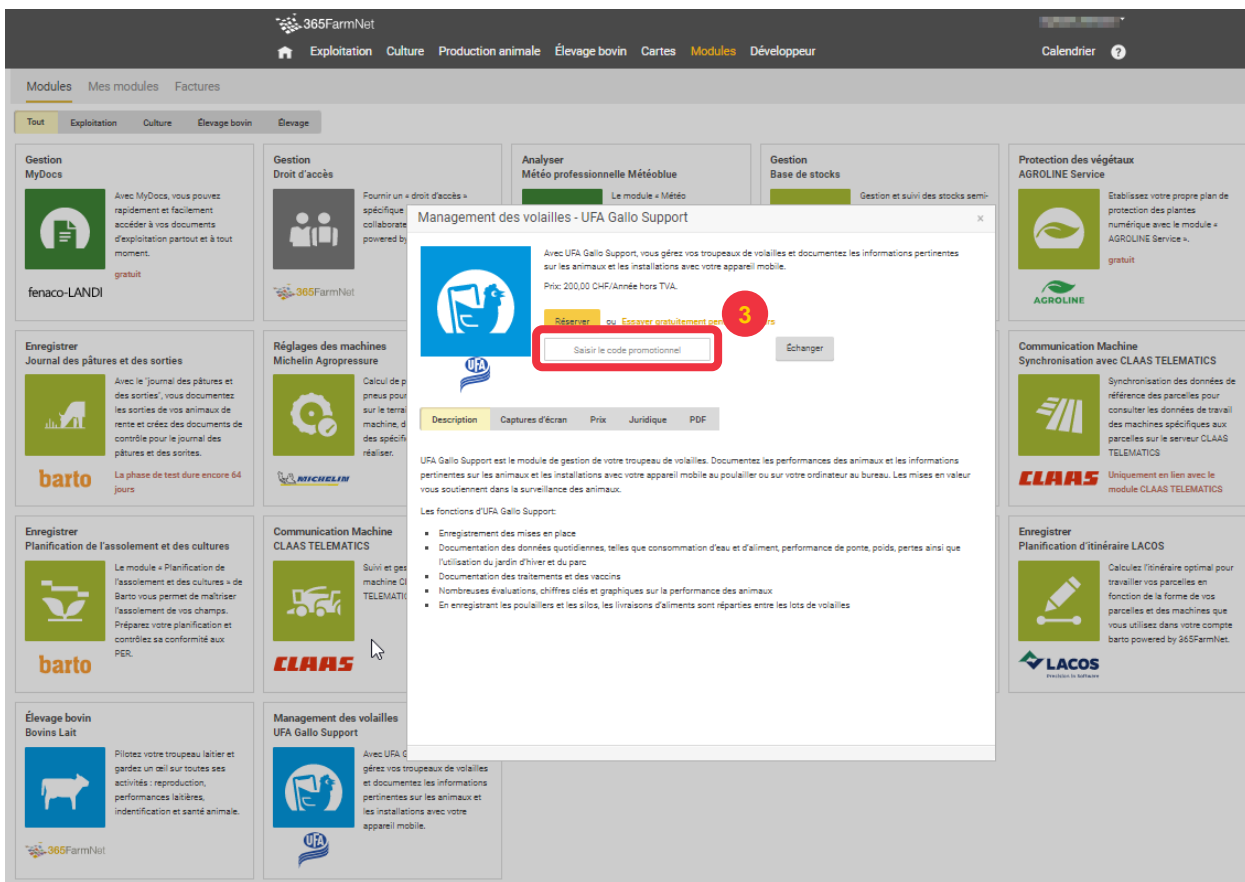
365FarmNet

Exploitation Culture Production animale Élevage bovin Cartes Modules Développeur

Calendrier ?

Modules Mes modules Factures

Tout Exploitation Culture Élevage bovin Élevage

Gestion
MyDocs

Avec MyDocs, vous pouvez rapidement et facilement accéder à vos documents d'exploitation partout et à tout moment.

gratuit

fenaco-LANDI

Gestion
Droit d'accès

Fournir un « droit d'accès » spécifique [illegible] collaborat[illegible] powered by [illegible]

365FarmNet

Analyser
Météo professionnelle Météoblue

Le module « Météo

Gestion
Base de stocks

Gestion et suivi des stocks semi-

Protection des végétaux
AGROLINE Service

Etablissez votre propre plan de protection des plantes numérique avec le module « AGROLINE Service ».

gratuit

AGROLINE

Enregistrer
Journal des pâtures et des sorties

Avec le "journal des pâtures et des sorties", vous documentez les sorties de vos animaux de rente et créez des documents de contrôle pour le journal des pâtures et des sorites.

barto

La phase de test dure encore 64 jours

Réglages des machines
Michelin Agropressure

Calcul de p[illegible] pneus pour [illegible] sur le terra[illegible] machine, d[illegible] des spécifi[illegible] réaliser.

MICHELIN

Communication Machine
Synchronisation avec CLAAS TELEMATICS

Synchronisation des données de référence des parcelles pour consulter les données de travail des machines spécifiques aux parcelles sur le serveur CLAAS TELEMATICS

CLAAS

Uniquement en lien avec le module CLAAS TELEMATICS

Enregistrer
Planification de l'assolement et des cultures

Le module « Planification de l'assolement et des cultures » de Barto vous permet de maîtriser l'assolement de vos champs. Préparez votre planification et contrôlez sa conformité aux PER.

barto

Communication Machine
CLAAS TELEMATICS

Suivi et ges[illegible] machine C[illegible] TELEMATI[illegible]

CLAAS

Enregistrer
Planification d'itinéraire LACOS

Calculez l'itinéraire optimal pour travailler vos parcelles en fonction de la forme de vos parcelles et des machines que vous utilisez dans votre compte barto powered by 365FarmNet.

LACOS

Élevage bovin
Bovins Lait

Pilotez votre troupeau laitier et gardez un œil sur toutes ses activités : reproduction, performances laitières, indentification et santé animale.

365FarmNet

Management des volailles
UFA Gallo Support

Avec UFA G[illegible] gérez vos troupeaux de volailles et documentez les informations pertinentes sur les animaux et les installations avec votre appareil mobile.

UFA

Management des volailles - UFA Gallo Support

×

Avec UFA Gallo Support, vous gérez vos troupeaux de volailles et documentez les informations pertinentes sur les animaux et les installations avec votre appareil mobile.

Prix: 200,00 CHF/Année hors TVA.

Réserver ou Essayer gratuitement pen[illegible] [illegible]rs

3

Saisir le code promotionnel

Échanger

UFA

Description Captures d'écran Prix Juridique PDF

UFA Gallo Support est le module de gestion de votre troupeau de volailles. Documentez les performances des animaux et les informations pertinentes sur les animaux et les installations avec votre appareil mobile au poulailler ou sur votre ordinateur au bureau. Les mises en valeur vous soutiennent dans la surveillance des animaux.

Les fonctions d'UFA Gallo Support:

- Enregistrement des mises en place
- Documentation des données quotidiennes, telles que consommation d'eau et d'aliment, performance de ponte, poids, pertes ainsi que l'utilisation du jardin d'hiver et du parc
- Documentation des traitements et des vaccins
- Nombreuses évaluations, chiffres clés et graphiques sur la performance des animaux
- En enregistrant les poulaillers et les silos, les livraisons d'aliments sont réparties entre les lots de volailles